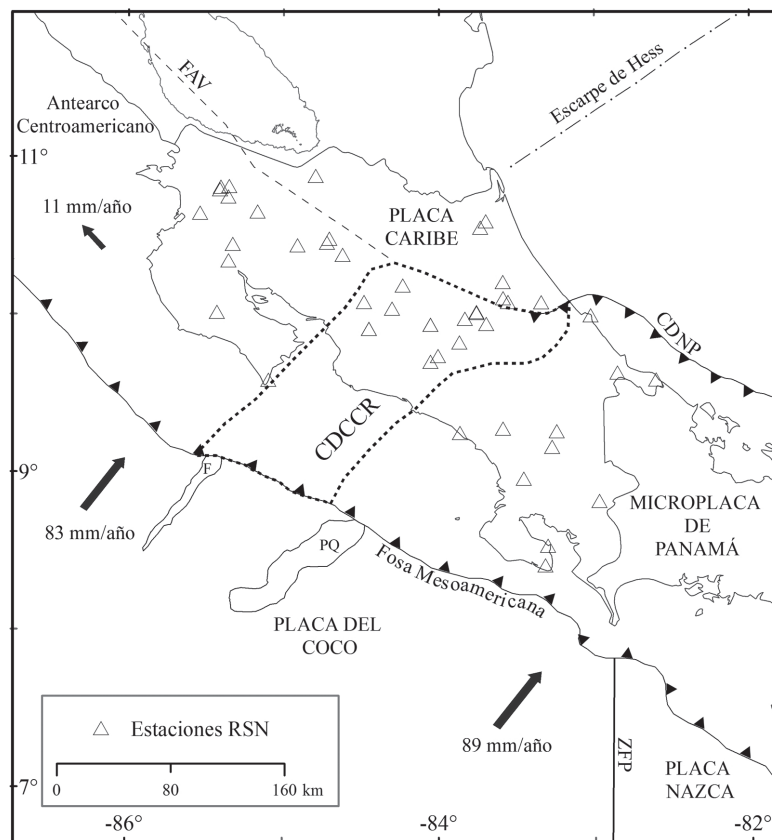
FAV

Escarpe de Hess

Antearco Centroamericano

11°

11 mm/año

PLACA CARIBE

CDNP

CDCCR

9°

F

83 mm/año

MICROPLACA DE PANAMÁ

PQ

Fosa Mesoamericana

PLACA DEL COCO

△ Estaciones RSN

89 mm/año

ZFP

PLACA NAZCA

7°

0

80

160 km

-86°

-84°

-82°